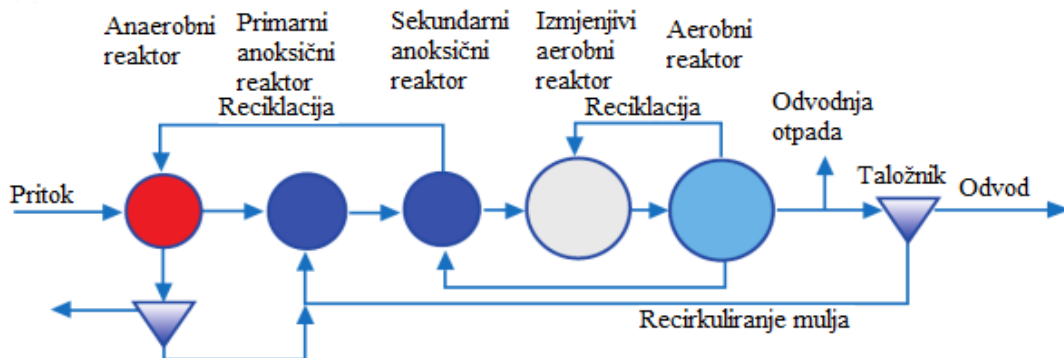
Anaerobni reaktor

Primarni anoksični reaktor

Sekundarni anoksični reaktor

Izmjenjivi aerobni reaktor

Aerobni reaktor

Reciklacija

Reciklacija

Odvodnja otpada

Pritok

Taložnik

Odvod

Recirkuliranje mulja